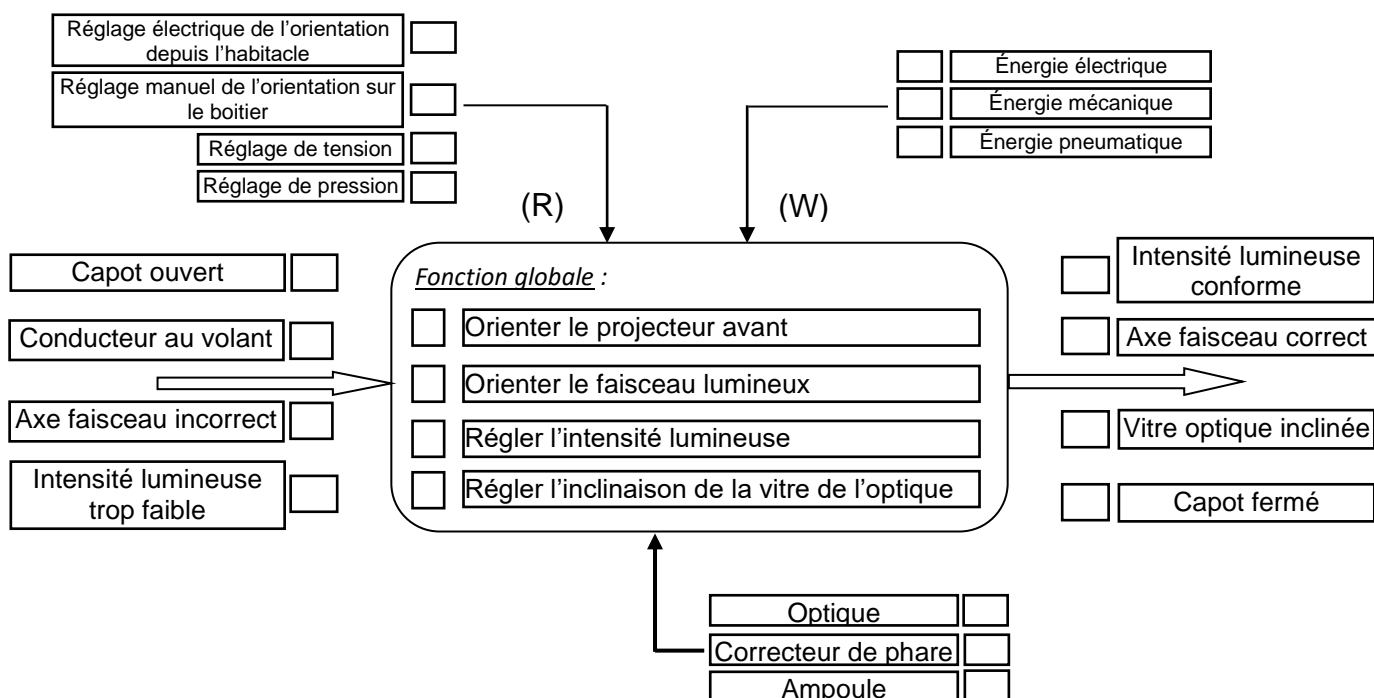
Réglage électrique de l’orientation depuis l’habitacle

Réglage manuel de l’orientation sur le boitier

Réglage de tension

Réglage de pression

Énergie électrique

Énergie mécanique

Énergie pneumatique

(R)

(W)

Capot ouvert

Conducteur au volant

Axe faisceau incorrect

Intensité lumineuse trop faible

Fonction globale :

Orienter le projecteur avant

Orienter le faisceau lumineux

Régler l’intensité lumineuse

Régler l’inclinaison de la vitre de l’optique

Intensité lumineuse conforme

Axe faisceau correct

Vitre optique inclinée

Capot fermé

Optique

Correcteur de phare

Ampoule